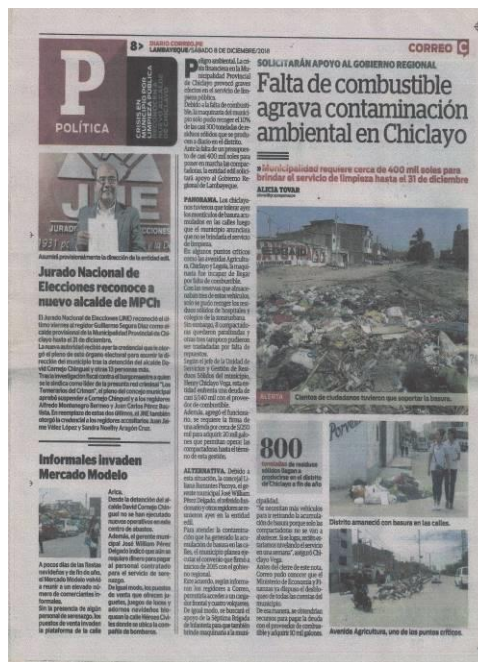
8> DIARIO CORREO LAMBAYEQUE | SÁBADO 8 DE DICIEMBRE DEL 2018

CORREO C

P

POLÍTICA

CRISIS EN MUNICIPALIDAD PROVINCIAL DE CHICLAYO

SOLICITARÁN APOYO AL GOBIERNO REGIONAL

Falta de combustible agrava contaminación ambiental en Chiclayo

Municipalidad requiere cerca de 400 mil soles para brindar el servicio de limpieza hasta el 31 de diciembre

ALICIA TOVAR

Asumió provisionalmente la dirección de la entidad edil.

Jurado Nacional de Elecciones reconoce a nuevo alcalde de MPCh

El Jurado Nacional de Elecciones (JNE) reconoció al último viernes al regidor Guillermo Segura Díaz como alcalde provisional de la Municipalidad Provincial de Chiclayo hasta el 31 de diciembre.

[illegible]

Informales invaden Mercado Modelo

A pocos días de las fiestas navideñas y de fin de año, el Mercado Modelo volvió a reunir a un elevado número de comerciantes informales.

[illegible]

Arica.

Desde la detención del alcalde David Cornejo Chinguel no se han ejecutado nuevos operativos en este centro de abastos.

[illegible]

Problema ambiental. La crisis financiera en la Municipalidad Provincial de Chiclayo provocó graves efectos en el servicio de limpieza pública.

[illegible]

PANORAMA. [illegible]

ALTERNATIVA. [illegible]

ALERTA Cientos de ciudadanos tuvieron que soportar la basura.

800 toneladas de residuos sólidos llegaron a producirse en el distrito de Chiclayo a fin de año

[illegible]

Distrito amaneció con basura en las calles.

Avenida Agricultura, uno de los puntos críticos.